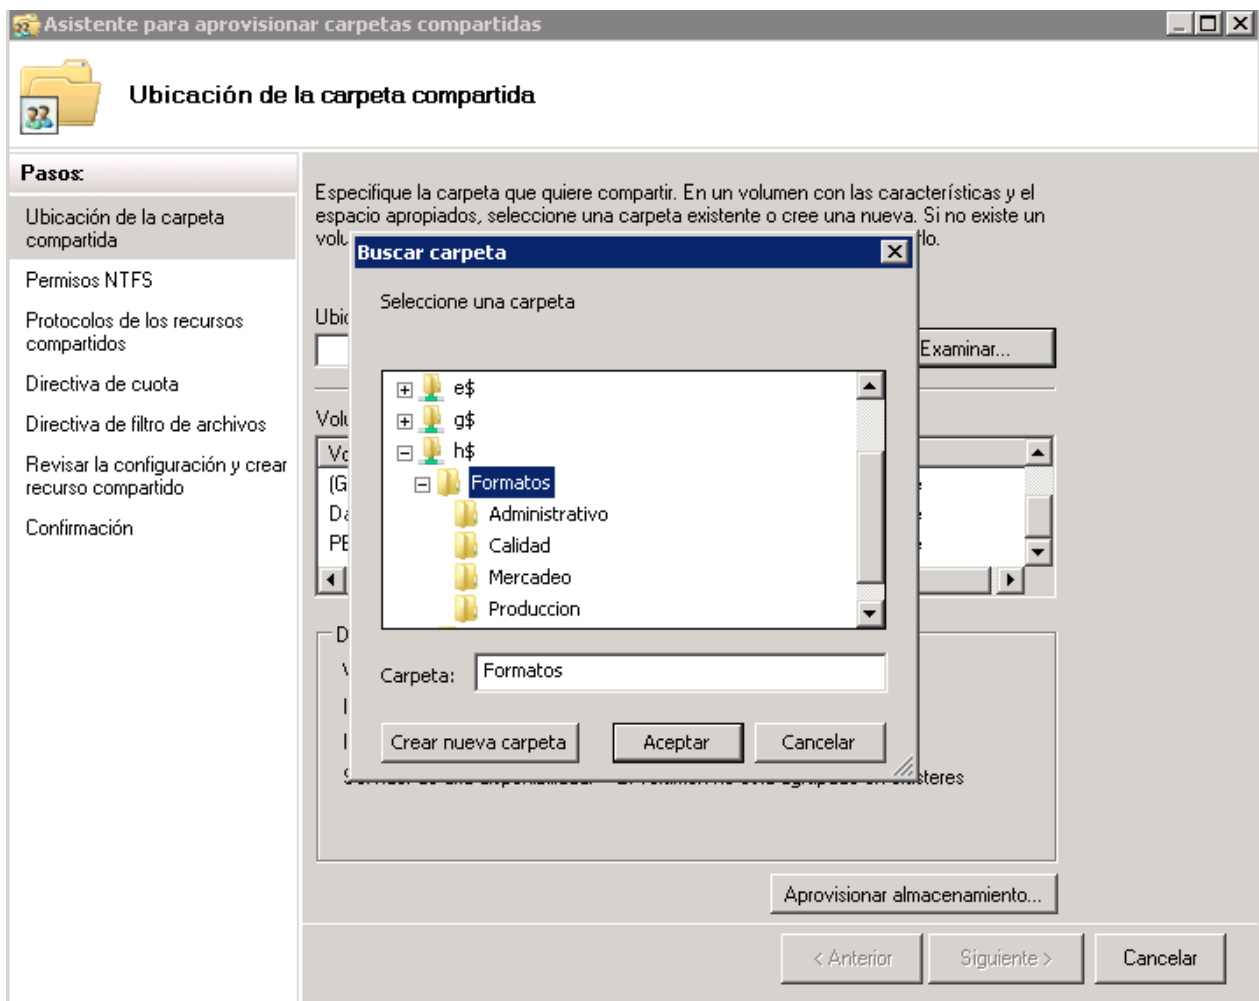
Asistente para aprovisionar carpetas compartidas

Ubicación de la carpeta compartida

Pasos:

Ubicación de la carpeta compartida

Permisos NTFS

Protocolos de los recursos compartidos

Directiva de cuota

Directiva de filtro de archivos

Revisar la configuración y crear recurso compartido

Confirmación

Especifique la carpeta que quiere compartir. En un volumen con las características y el espacio apropiados, seleccione una carpeta existente o cree una nueva. Si no existe un volu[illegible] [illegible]lo.

Ubic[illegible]

Examinar...

Volu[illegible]

Vo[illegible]

(G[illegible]

D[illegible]

PE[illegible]

D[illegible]

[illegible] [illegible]teres

Buscar carpeta

Seleccione una carpeta

e$
g$
h$
Formatos
Administrativo
Calidad
Mercadeo
Produccion

Carpeta: Formatos

Crear nueva carpeta | Aceptar | Cancelar

Aprovisionar almacenamiento...

< Anterior | Siguiente > | Cancelar